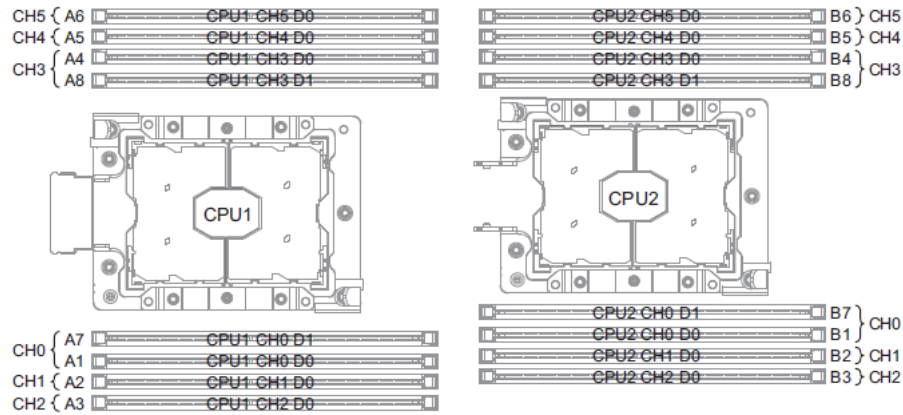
CH5 { A6 CPU1 CH5 D0
CH4 { A5 CPU1 CH4 D0
CH3 { A4 CPU1 CH3 D0
A8 CPU1 CH3 D1

CPU2 CH5 D0 B6 } CH5
CPU2 CH4 D0 B5 } CH4
CPU2 CH3 D0 B4 } CH3
CPU2 CH3 D1 B8

CPU1

CPU2

CPU2 CH0 D1 B7 } CH0
CPU2 CH0 D0 B1
CPU2 CH1 D0 B2 } CH1
CPU2 CH2 D0 B3 } CH2

CH0 { A7 CPU1 CH0 D1
A1 CPU1 CH0 D0
CH1 { A2 CPU1 CH1 D0
CH2 { A3 CPU1 CH2 D0